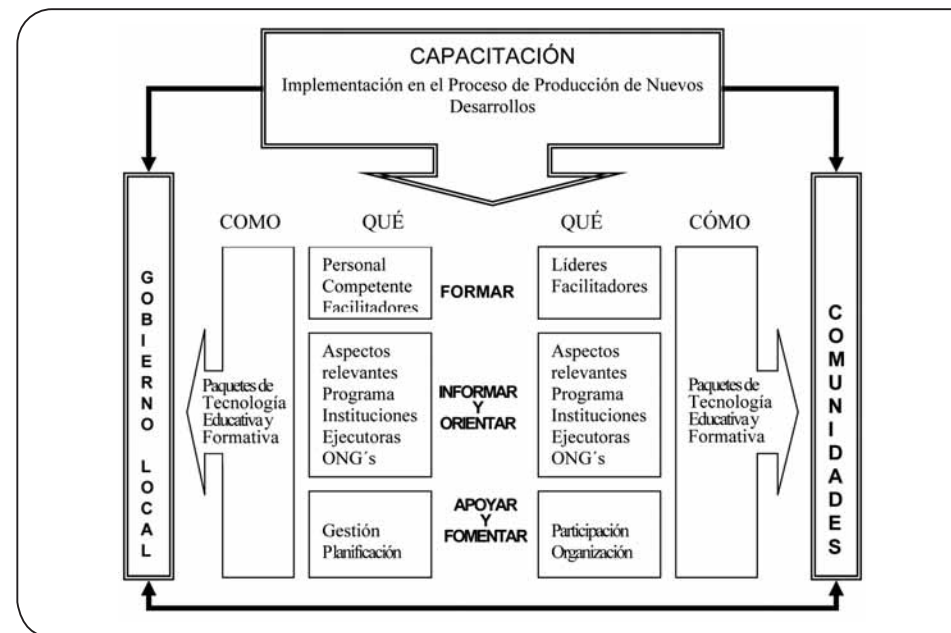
CAPACITACIÓN
Implementación en el Proceso de Producción de Nuevos Desarrollos

GOBIERNO LOCAL

COMO

Paquetes de Tecnología Educativa y Formativa

QUÉ

Personal Competente Facilitadores

FORMAR

Aspectos relevantes Programa Instituciones Ejecutoras ONG´s

INFORMAR Y ORIENTAR

Gestión Planificación

APOYAR Y FOMENTAR

QUÉ

Líderes Facilitadores

Aspectos relevantes Programa Instituciones Ejecutoras ONG´s

Participación Organización

CÓMO

Paquetes de Tecnología Educativa y Formativa

COMUNIDADES